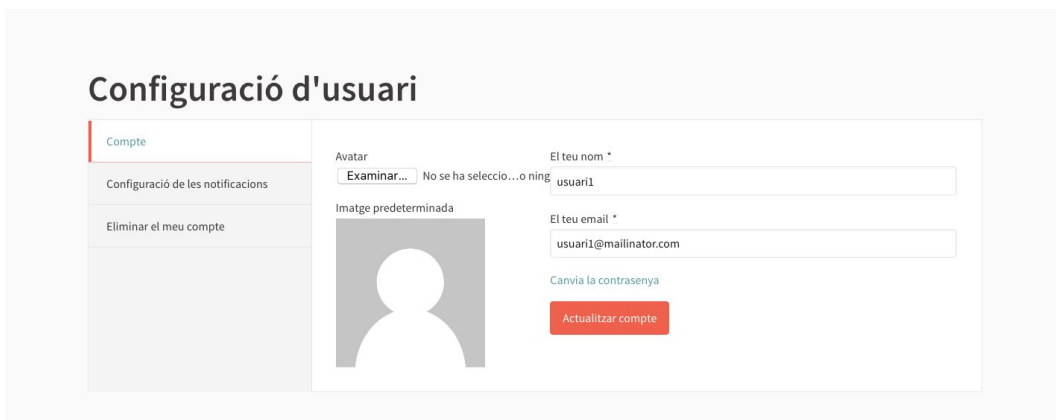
Configuració d'usuari

Compte

Configuració de les notificacions

Eliminar el meu compte

Avatar

Examinar... No se ha seleccio…o ning

Imatge predeterminada

El teu nom *

usuari1

El teu email *

usuari1@mailinator.com

Canvia la contrasenya

Actualitzar compte